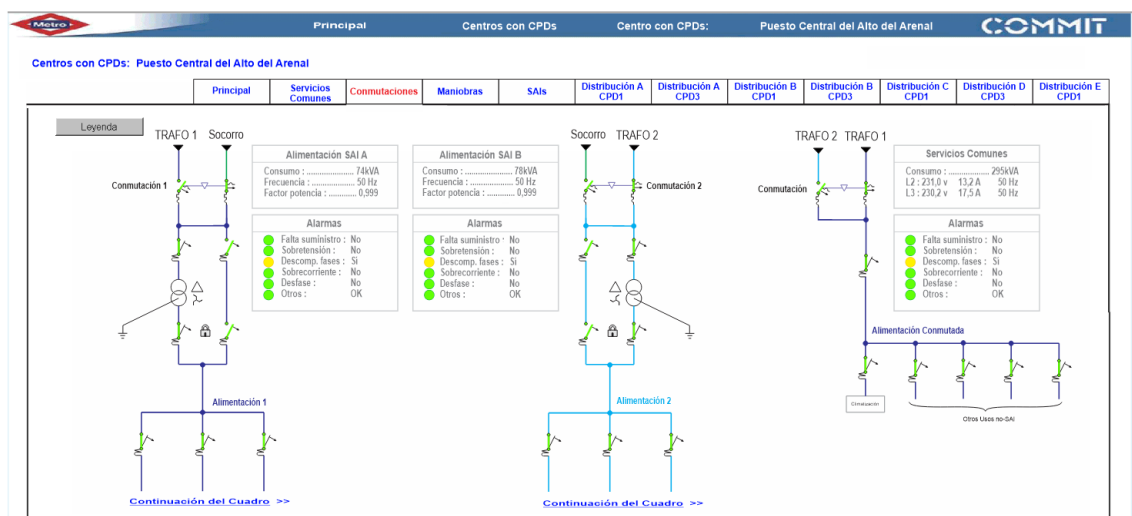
Metro

Principal

Centros con CPDs

Centro con CPDs:

Puesto Central del Alto del Arenal

COMMIT

Centros con CPDs: Puesto Central del Alto del Arenal

| Principal | Servicios Comunes | Conmutaciones | Maniobras | SAIs | Distribución A CPD1 | Distribución A CPD3 | Distribución B CPD1 | Distribución B CPD3 | Distribución C CPD1 | Distribución D CPD3 | Distribución E CPD1 |
|---|---|---|---|---|---|---|---|---|---|---|---|

Leyenda

TRAFO 1 Socorro

Conmutación 1

Alimentación SAI A
Consumo : ..................... 74kVA
Frecuencia : .................... 50 Hz
Factor potencia : ............. 0,999

Alarmas
Falta suministro : No
Sobretensión : No
Descomp. fases : Si
Sobrecorriente : No
Desfase : No
Otros : OK

Alimentación SAI B
Consumo : ..................... 78kVA
Frecuencia : .................... 50 Hz
Factor potencia : ............. 0,999

Alarmas
Falta suministro : No
Sobretensión : No
Descomp. fases : Si
Sobrecorriente : No
Desfase : No
Otros : OK

Socorro TRAFO 2

Conmutación 2

TRAFO 2 TRAFO 1

Conmutación

Servicios Comunes
Consumo : ..................... 295kVA
L2 : 231,0 v 13,2 A 50 Hz
L3 : 230,2 v 17,5 A 50 Hz

Alarmas
Falta suministro : No
Sobretensión : No
Descomp. fases : Si
Sobrecorriente : No
Desfase : No
Otros : OK

Alimentación Conmutada

Climatización

Otros Usos no-SAI

Alimentación 1

Alimentación 2

Continuación del Cuadro >>

Continuación del Cuadro >>